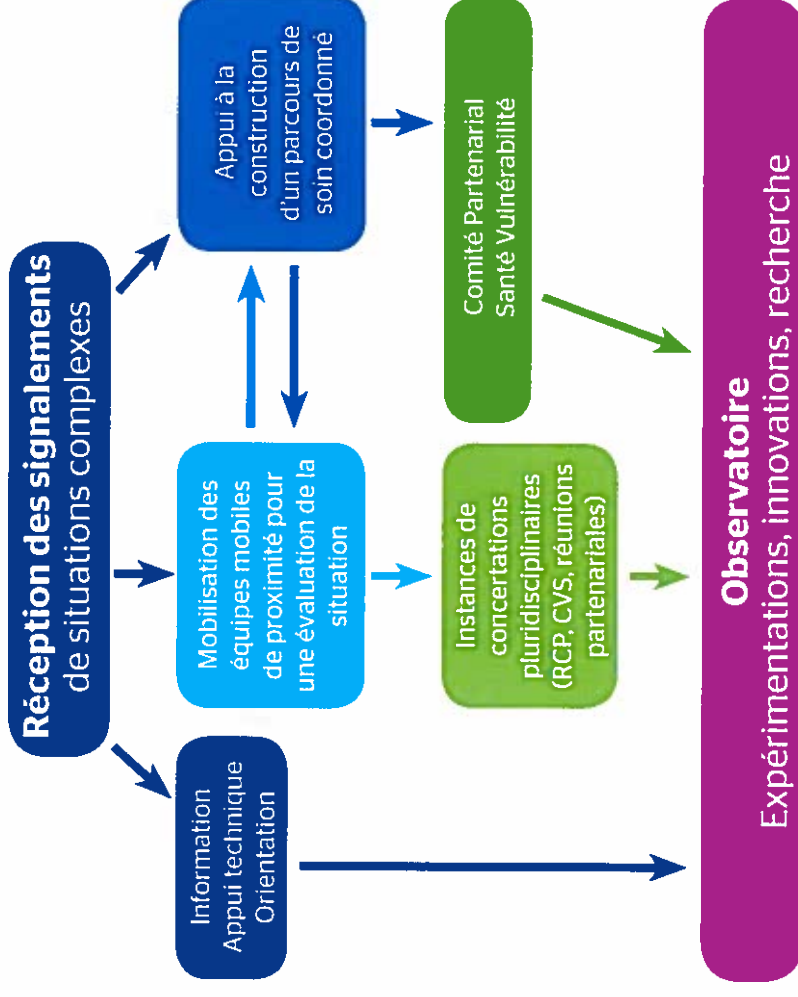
Réception des signalements
de situations complexes

Information
Appui technique
Orientation

Mobilisation des équipes mobiles de proximité pour une évaluation de la situation

Appui à la construction d'un parcours de soin coordonné

Instances de concertations pluridisciplinaires (RCP, CVS, réunions partenariales)

Comité Partenarial Santé Vulnérabilité

Observatoire
Expérimentations, innovations, recherche